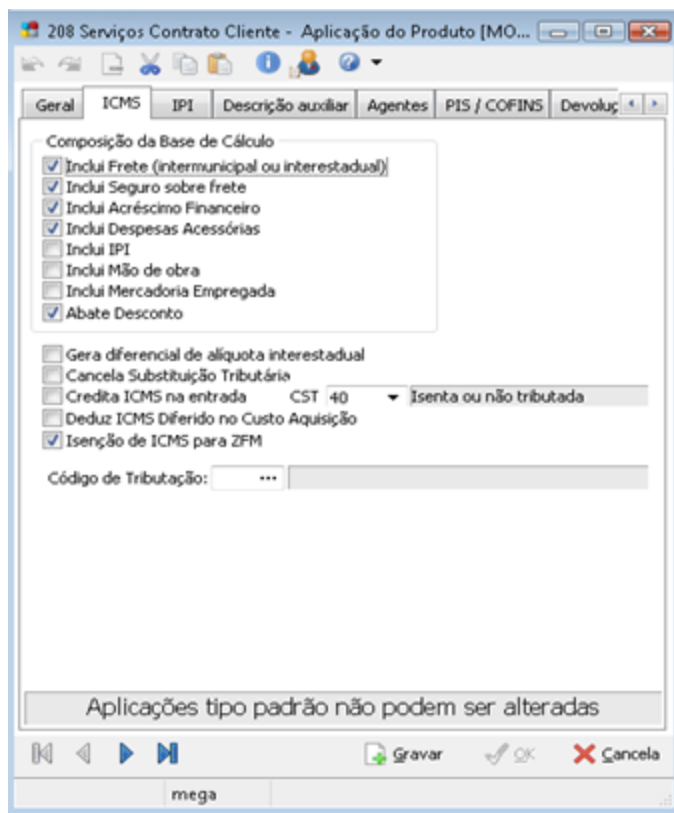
208 Serviços Contrato Cliente - Aplicação do Produto [MO...

Geral | ICMS | IPI | Descrição auxiliar | Agentes | PIS / COFINS | Devoluç

Composição da Base de Cálculo
Inclui Frete (intermunicipal ou interestadual)
Inclui Seguro sobre frete
Inclui Acréscimo Financeiro
Inclui Despesas Acessórias
Inclui IPI
Inclui Mão de obra
Inclui Mercadoria Empregada
Abate Desconto

Gera diferencial de alíquota interestadual
Cancela Substituição Tributária
Credita ICMS na entrada CST 40 Isenta ou não tributada
Deduz ICMS Diferido no Custo Aquisição
Isenção de ICMS para ZFM

Código de Tributação: •••

Aplicações tipo padrão não podem ser alteradas

Gravar OK Cancela

mega